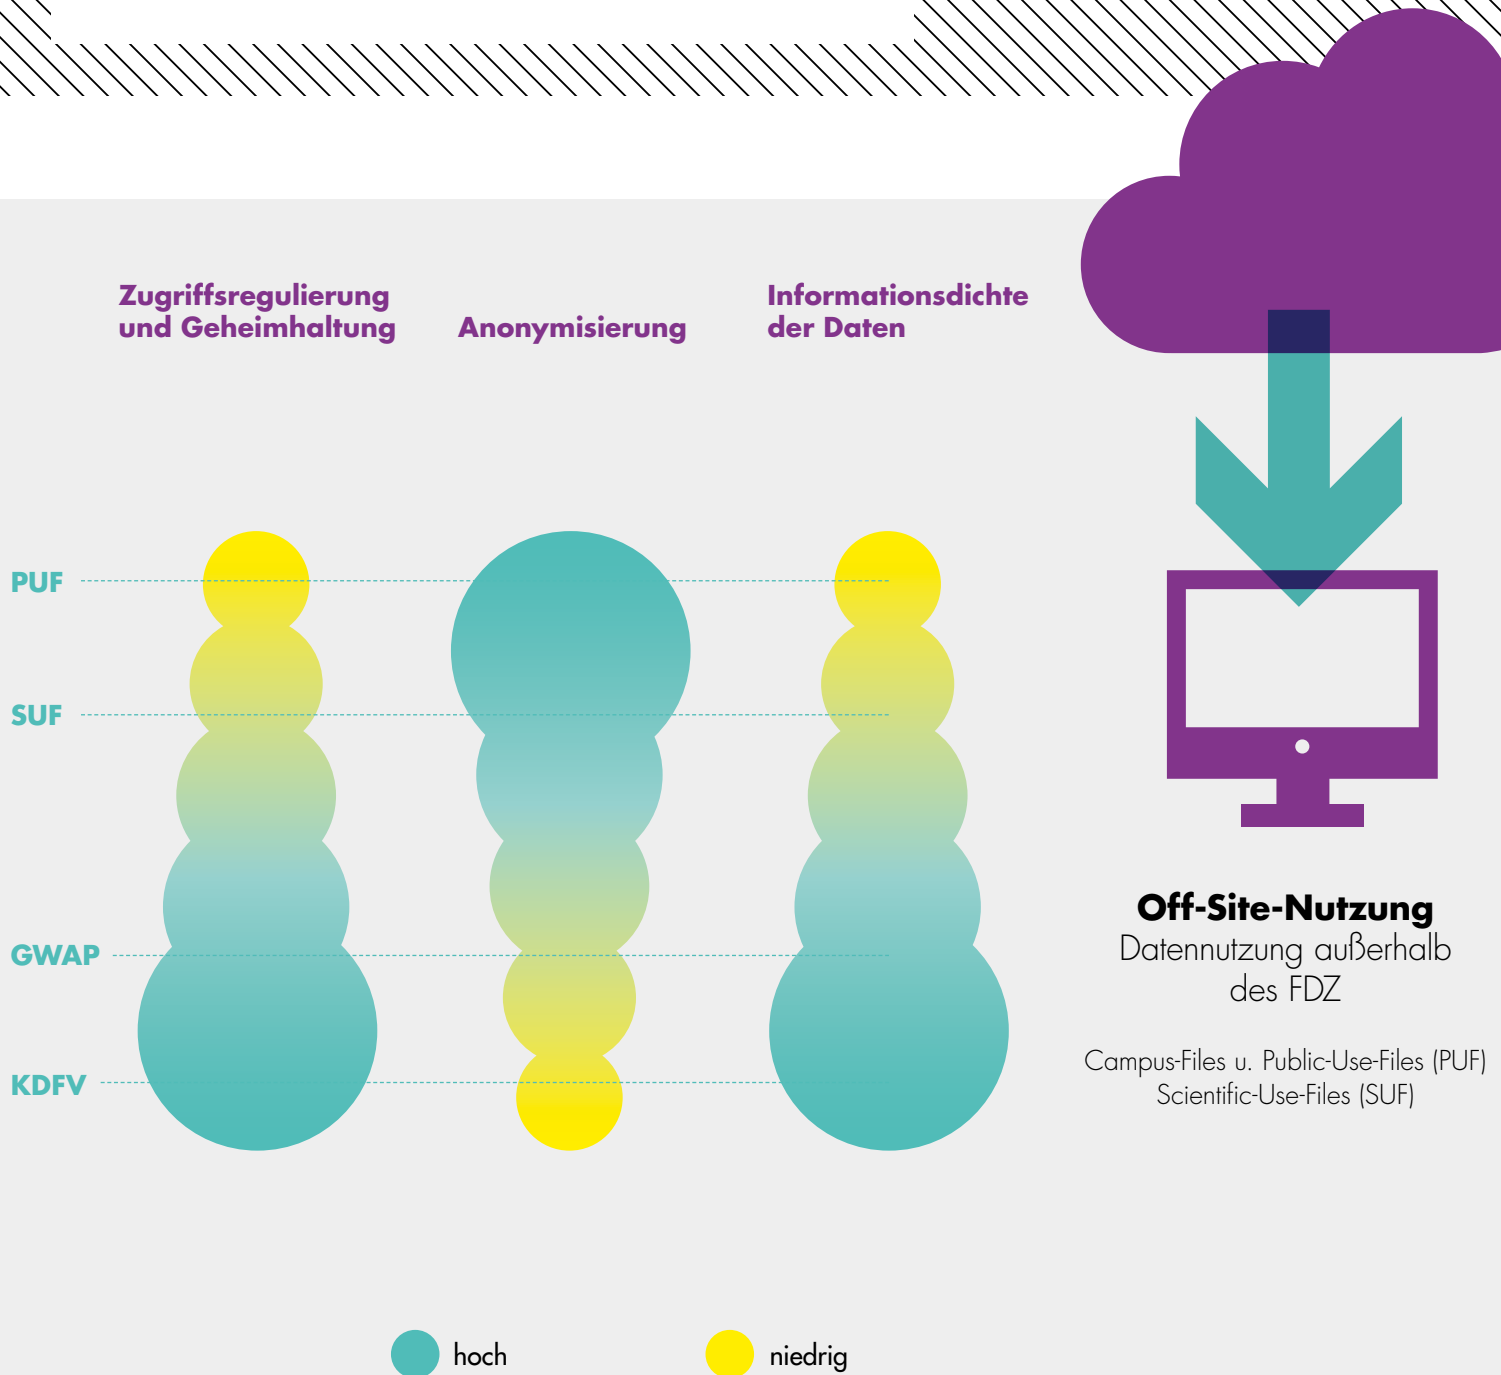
Zugriffsregulierung und Geheimhaltung

Anonymisierung

Informationsdichte der Daten

PUF

SUF

GWAP

KDFV

Off-Site-Nutzung
Datennutzung außerhalb des FDZ

Campus-Files u. Public-Use-Files (PUF)
Scientific-Use-Files (SUF)

hoch

niedrig